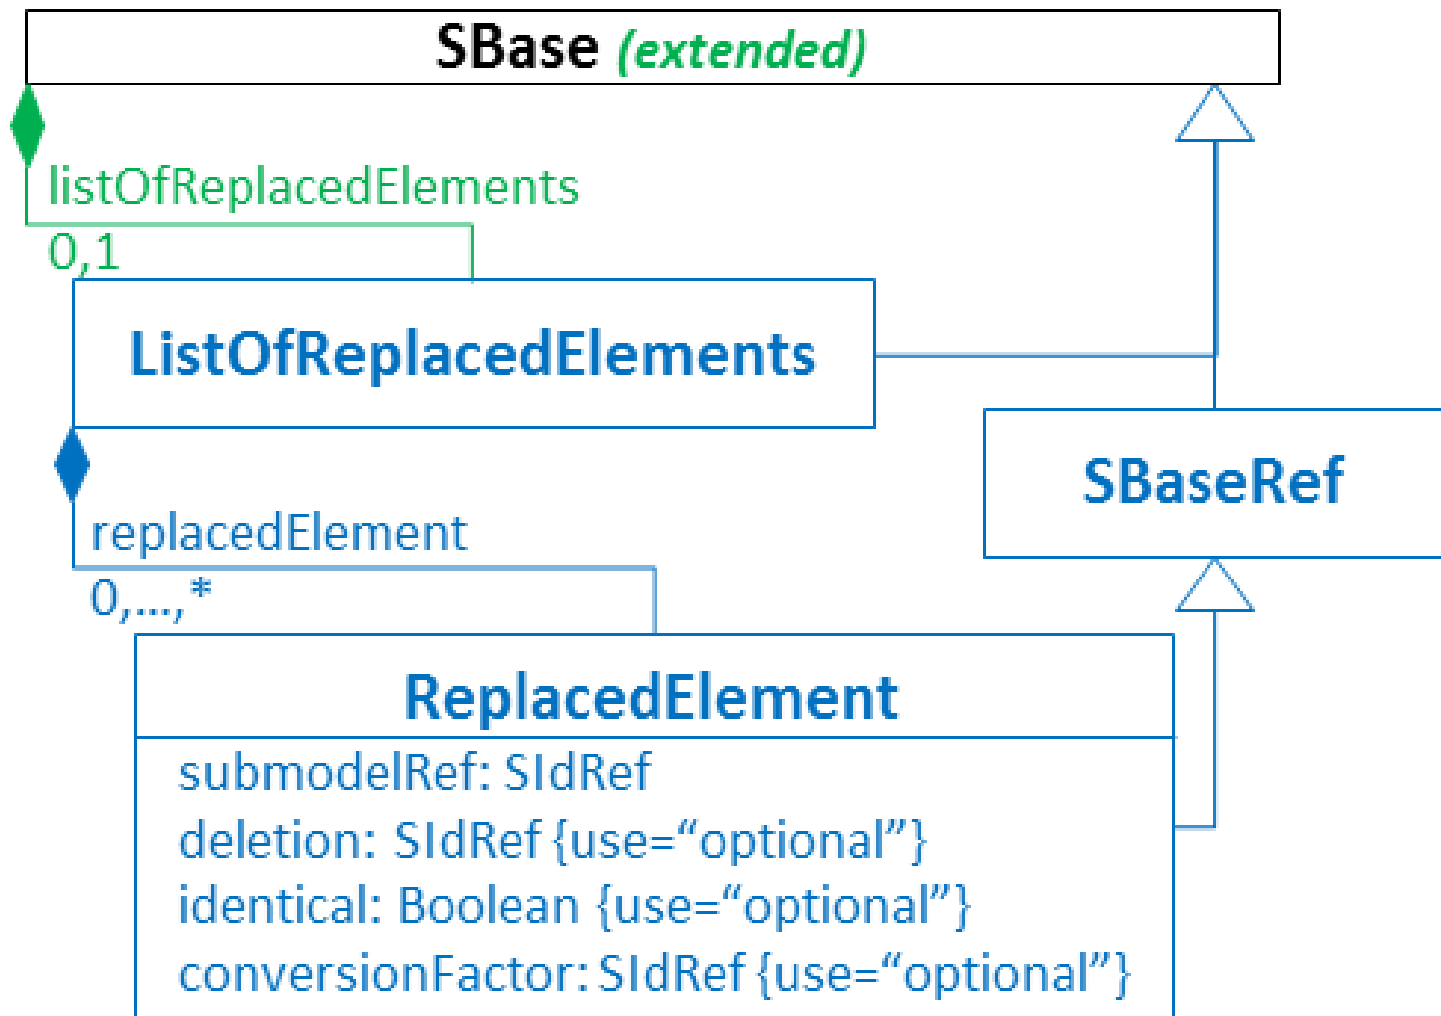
SBase (extended)

listOfReplacedElements

0,1

ListOfReplacedElements

SBaseRef

replacedElement

0,...,*

ReplacedElement

submodelRef: SIdRef
deletion: SIdRef {use="optional"}
identical: Boolean {use="optional"}
conversionFactor: SIdRef {use="optional"}